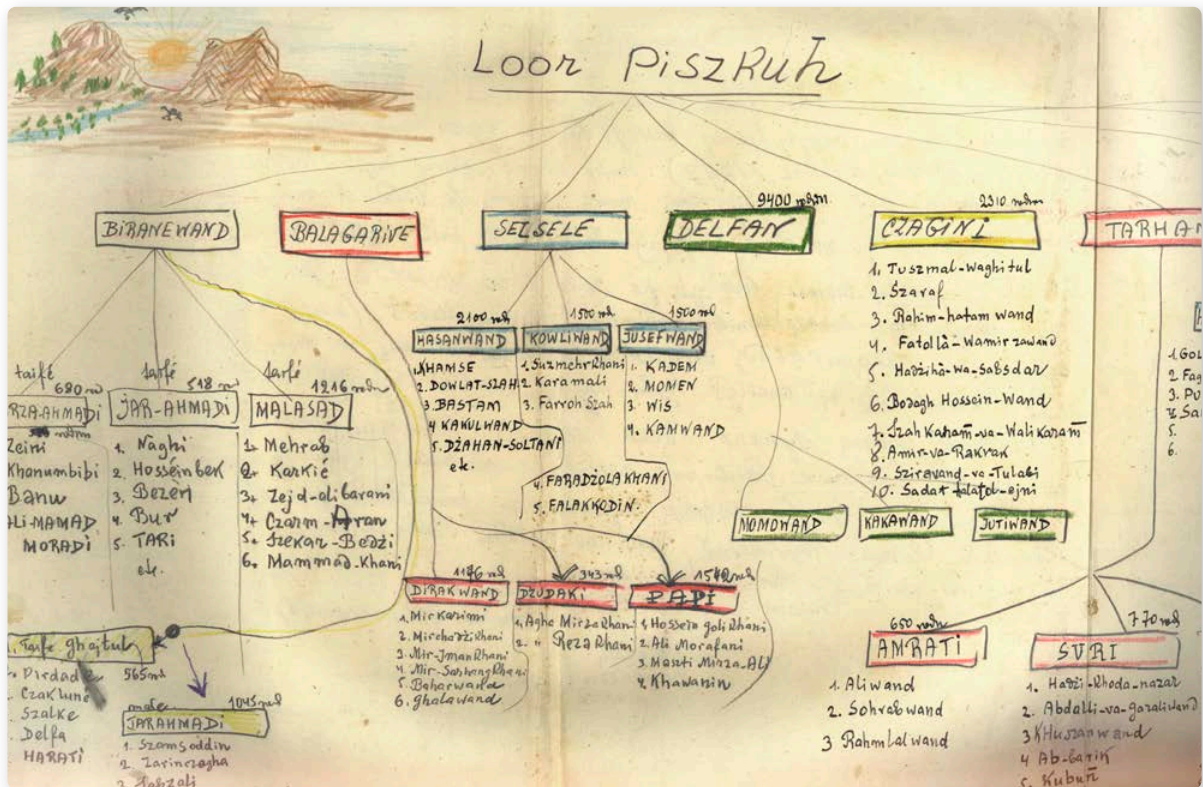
Loor Piszkuh

BIRANEWAND
BALAGARIVE
SELSELE
9400 rodzin
DELFAN
2310 rodzin
CZAGINI
TARHA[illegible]

1. Tuszmal-Waghitul
2. Szaraf
3. Rohim-hatam wand
4. Fatollā-Wamir zawand
5. Hadżiha-wa-Sabsdar
6. Bodagh Hossein-Wand
7. Szah Karam-wa-Wali Karam
8. Amir-wa-Rakran
9. Sziravand-wa-Tulabi
10. Sadat Jalatol-ejni

2100 rodz.
HASANWAND
1500 rodz.
KOWLIWAND
1500 rodz.
JUSEFWAND

1. KHAMSE
2. DOWLAT-SZAH
3. BASTAM
4. KAKULWAND
5. DŻAHAN-SOLTANI
ek.

1. Suzmehr Khani
2. Karamali
3. Farroh Szah
4. FARADŻOLA KHANI
5. FALAKKODIN.

1. KADEM
2. MOMEN
3. WIS
4. KAMWAND

taife
680 rodz.
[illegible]RZA-AHMADI
taife
518 rodz.
JAR-AHMADI
taife
1216 rodzin
MALASAD

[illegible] rodzin
Zeini
Khanumbibi
Banu
ALI-MAMAD
MORADI

1. Naghi
2. Hosseinbek
3. Bezeri
4. Bur
5. TARI
ek.

1. Mehrab
2. Karkič
3. Zejd-alibarani
4. Czarm-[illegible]
5. Szekar-Bedżi
6. Mammad-Khani

MOMOWAND
KAKAWAND
JUTIWAND

1176 rodz.
DIRAKWAND
1. Mirkarimi
2. Mirchadżi Khani
3. Mir-Jman Khani
4. Mir-Sarheng Khani
5. Baharwand
6. Ghalawand

343 rodz.
DŻUDAKI
1. Aghe Mirza Khani
2. " Reza Khani

1540 rodz.
PAPI
1. Hossein goli Khani
2. Ali Morafani
3. Masati Mirza-Ali
4. Khawanin

650 rodzin
AMRATI
1. Aliwand
2. Sohrabwand
3. Rahmlalwand

770 rodz.
SURI
1. Hadżi-Rhoda-nazar
2. Abdalli-wa-garalivand
3. KHusrawand
4. Ab-barik
5. Kubun

Taife ghajtul
565 rodz.
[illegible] Dirdad
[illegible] Czak lune
Szalke
Delfa
HARATI

rodzin
1045 rodz.
JARAHMADI
1. Szamsoddin
2. Zarinczagha
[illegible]

1GOL
2 Fag
3. PU
4 Sa
5.
6.